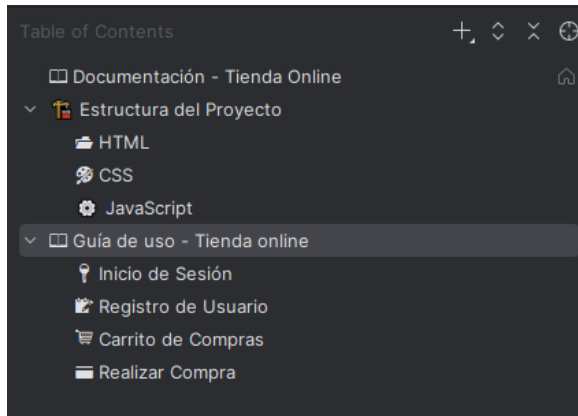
Table of Contents

Documentación - Tienda Online

Estructura del Proyecto

HTML

CSS

JavaScript

Guía de uso - Tienda online

Inicio de Sesión

Registro de Usuario

Carrito de Compras

Realizar Compra